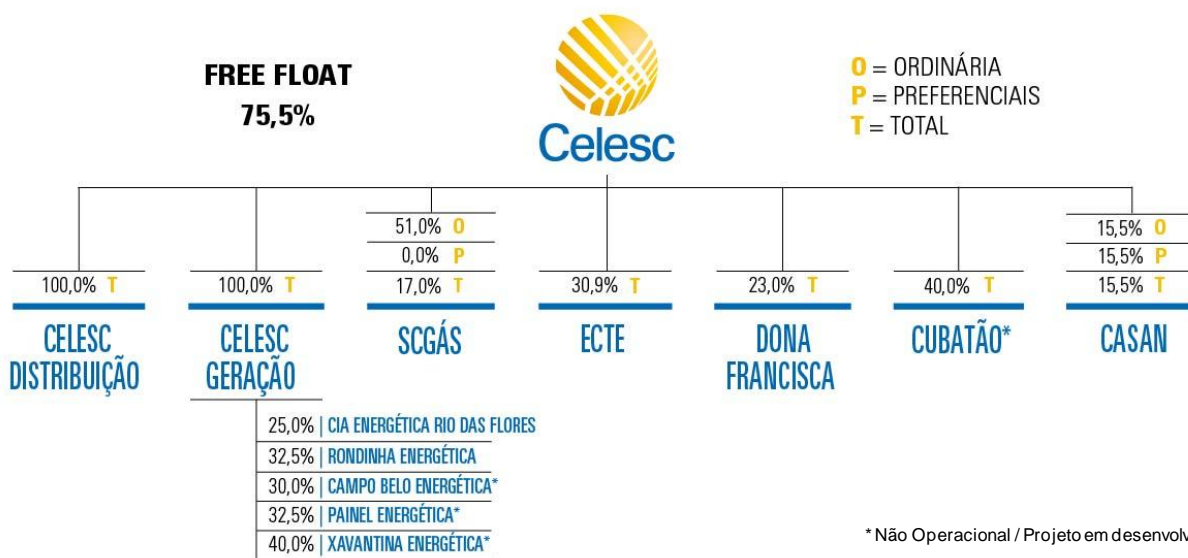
FREE FLOAT
75,5%

Celesc

O = ORDINÁRIA
P = PREFERENCIAIS
T = TOTAL

100,0% T
CELESC DISTRIBUIÇÃO

100,0% T
CELESC GERAÇÃO

51,0% O
0,0% P
17,0% T
SCGÁS

30,9% T
ECTE

23,0% T
DONA FRANCISCA

40,0% T
CUBATÃO*

15,5% O
15,5% P
15,5% T
CASAN

25,0% | CIA ENERGÉTICA RIO DAS FLORES
32,5% | RONDINHA ENERGÉTICA
30,0% | CAMPO BELO ENERGÉTICA*
32,5% | PAINEL ENERGÉTICA*
40,0% | XAVANTINA ENERGÉTICA*

* Não Operacional / Projeto em desenvolv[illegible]